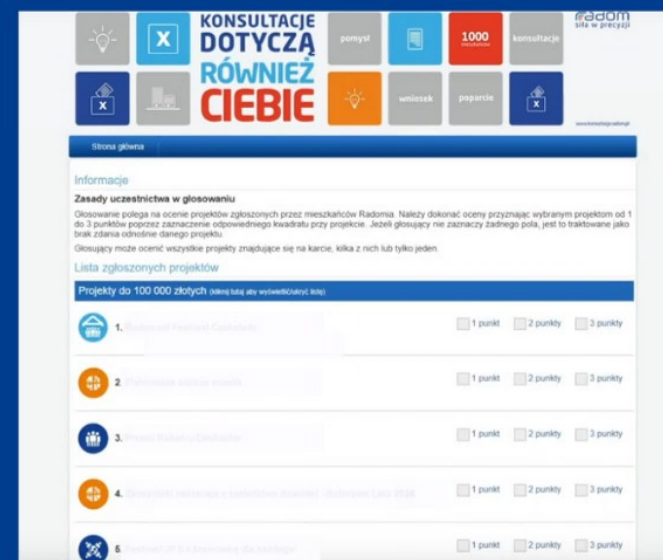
KONSULTACJE DOTYCZĄ RÓWNIEŻ CIEBIE

pomysł

1000

konsultacje

wniosek

poparcie

radom
siła w precyzji

Strona główna

Informacje

Zasady uczestnictwa w głosowaniu

Głosowanie polega na ocenie projektów zgłoszonych przez mieszkańców Radomia. Należy dokonać oceny przyznając wybranym projektom od 1 do 3 punktów poprzez zaznaczenie odpowiedniego kwadratu przy projekcie. Jeżeli głosujący nie zaznaczy żadnego pola, jest to traktowane jako brak zdania odnośnie danego projektu.

Głosujący może ocenić wszystkie projekty znajdujące się na karcie, kilka z nich lub tylko jeden.

Lista zgłoszonych projektów

Projekty do 100 000 złotych (kliknij tutaj aby wyświetlić/ukryć listę)

1. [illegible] 1 punkt 2 punkty 3 punkty

2. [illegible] 1 punkt 2 punkty 3 punkty

3. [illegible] 1 punkt 2 punkty 3 punkty

4. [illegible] 1 punkt 2 punkty 3 punkty

5. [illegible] 1 punkt 2 punkty 3 punkty